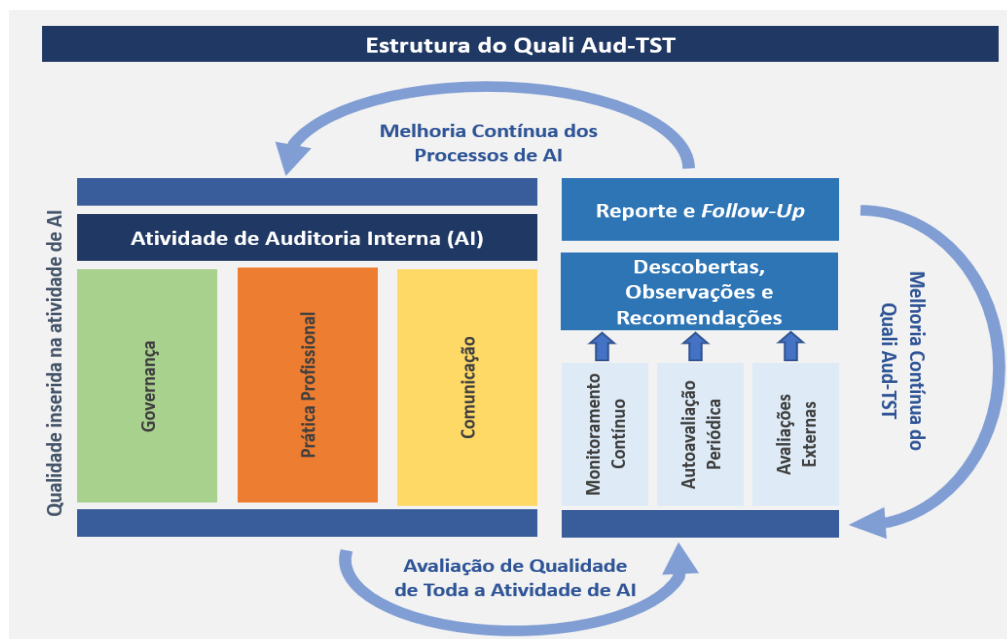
Estrutura do Quali Aud-TST

Melhoria Contínua dos Processos de AI

Qualidade inserida na atividade de AI

Atividade de Auditoria Interna (AI)

Governança

Prática Profissional

Comunicação

Reporte e Follow-Up

Descobertas, Observações e Recomendações

Monitoramento Contínuo

Autoavaliação Periódica

Avaliações Externas

Melhoria Contínua do Quali Aud-TST

Avaliação de Qualidade de Toda a Atividade de AI